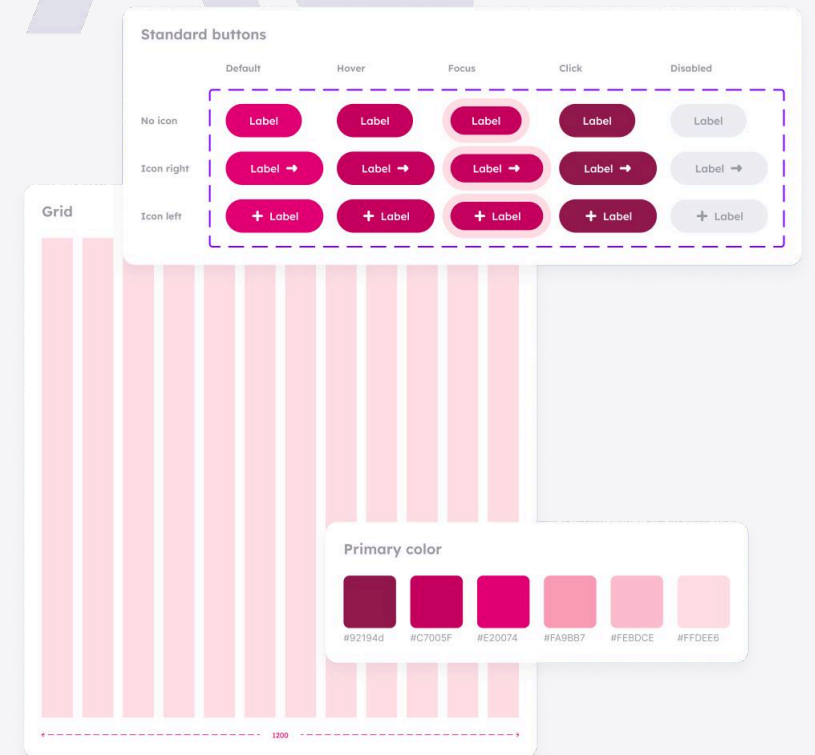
Standard buttons

| | Default | Hover | Focus | Click | Disabled |
|---|---|---|---|---|---|
| No icon | Label | Label | Label | Label | Label |
| Icon right | Label → | Label → | Label → | Label → | Label → |
| Icon left | + Label | + Label | + Label | + Label | + Label |

Grid

1200

Primary color

#92194d #C7005F #E20074 #FA9BB7 #FEBDCE #FFDEE6